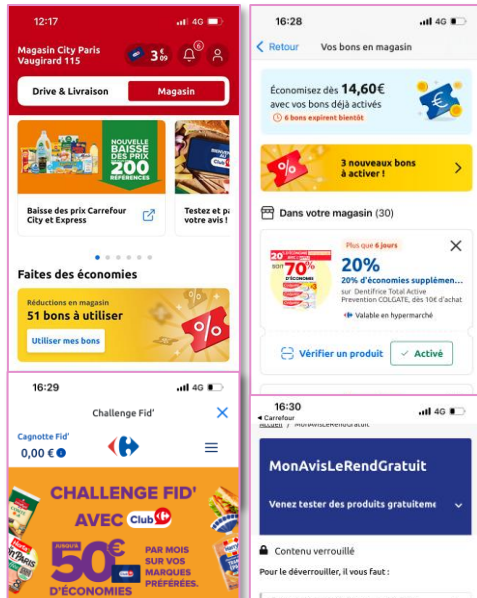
12:17
4G

Magasin City Paris Vaugirard 115

3,09

6

Drive & Livraison

Magasin

NOUVELLE BAISSE DES PRIX 200 RÉFÉRENCES

Baisse des prix Carrefour City et Express

Testez et pa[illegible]

Faites des économies

Réductions en magasin

51 bons à utiliser

Utiliser mes bons

16:28
4G

Retour

Vos bons en magasin

Économisez dès 14,60€ avec vos bons déjà activés

6 bons expirent bientôt

3 nouveaux bons à activer !

Dans votre magasin (30)

Plus que 6 jours

70% D'ÉCONOMIES

20%

20% d'économies supplémen...

sur Dentifrice Total Active Prevention COLGATE, dès 10€ d'achat

Valable en hypermarché

Vérifier un produit

Activé

16:29
4G

Challenge Fid'

Cagnotte Fid'

0,00 €

CHALLENGE FID'

AVEC Club

JUSQU'À 50€ PAR MOIS SUR VOS MARQUES PRÉFÉRÉES.

D'ÉCONOMIES

16:30
4G

Carrefour

Accueil / MonAvisLeRendGratuit

MonAvisLeRendGratuit

Venez tester des produits gratuiteme

Contenu verrouillé

Pour le déverrouiller, il vous faut :